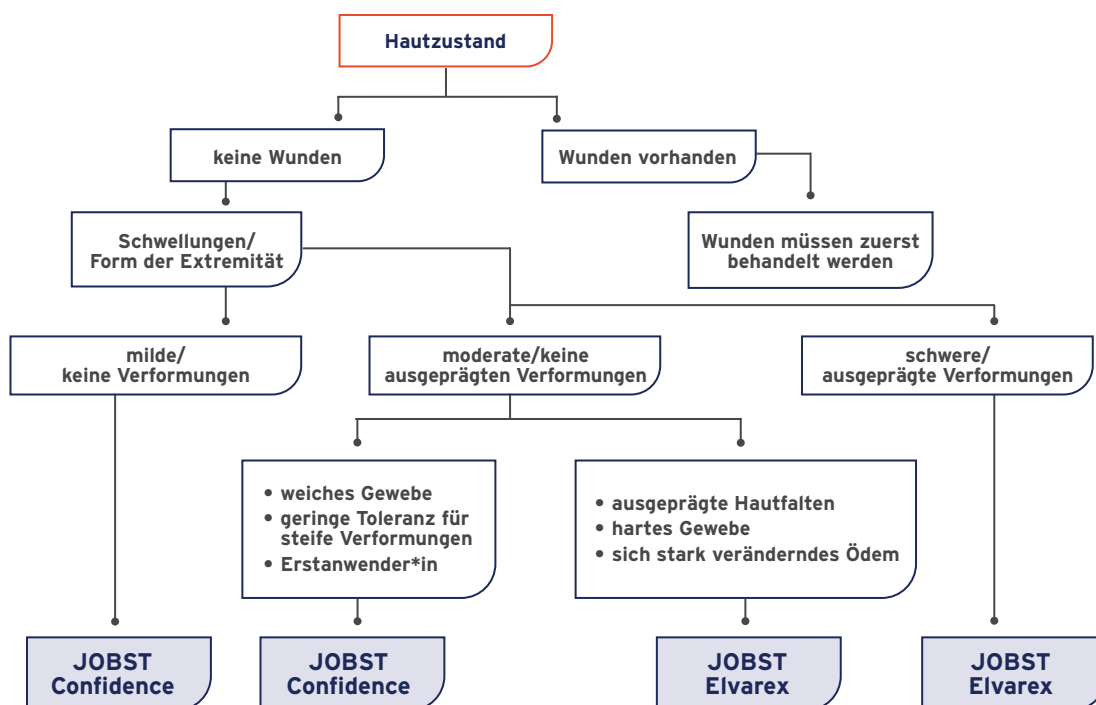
Hautzustand

keine Wunden

Wunden vorhanden

Wunden müssen zuerst behandelt werden

Schwellungen/ Form der Extremität

milde/ keine Verformungen

moderate/keine ausgeprägten Verformungen

schwere/ ausgeprägte Verformungen

• weiches Gewebe
• geringe Toleranz für steife Verformungen
• Erstanwender*in

• ausgeprägte Hautfalten
• hartes Gewebe
• sich stark veränderndes Ödem

JOBST Confidence

JOBST Confidence

JOBST Elvarex

JOBST Elvarex